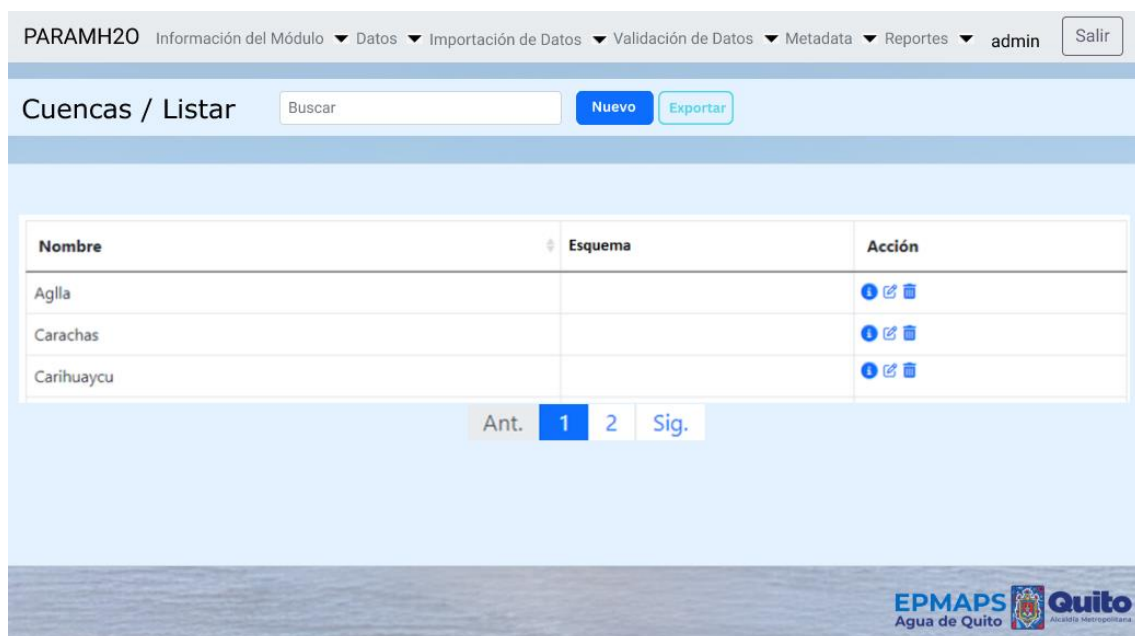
PARAMH2O Información del Módulo ▼ Datos ▼ Importación de Datos ▼ Validación de Datos ▼ Metadata ▼ Reportes ▼ admin Salir

Cuencas / Listar Buscar Nuevo Exportar

| Nombre | Esquema | Acción |
|---|---|---|
| Aglla | | |
| Carachas | | |
| Carihuaycu | | |

Ant. 1 2 Sig.

EPMAPS Agua de Quito Quito Alcaldía Metropolitana